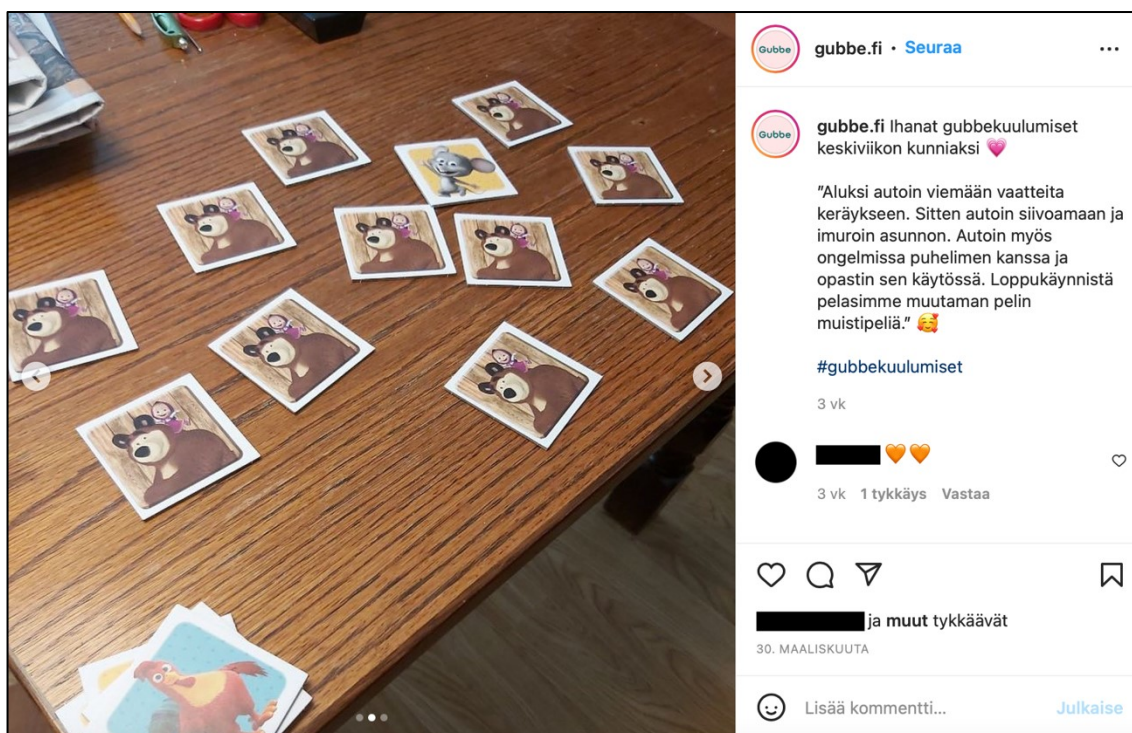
Gubbe

gubbe.fi • Seuraa

...

Gubbe

gubbe.fi Ihanat gubbekuulumiset keskiviikon kunniaksi 💗

"Aluksi autoin viemään vaatteita keräykseen. Sitten autoin siivoamaan ja imuroin asunnon. Autoin myös ongelmissa puhelimen kanssa ja opastin sen käytössä. Loppukäynnistä pelasimme muutaman pelin muistipeliä." 🥰

#gubbekuulumiset

3 vk

🧡🧡

3 vk 1 tykkäys Vastaa

ja muut tykkäävät

30. MAALISKUUTA

Lisää kommentti...

Julkaise